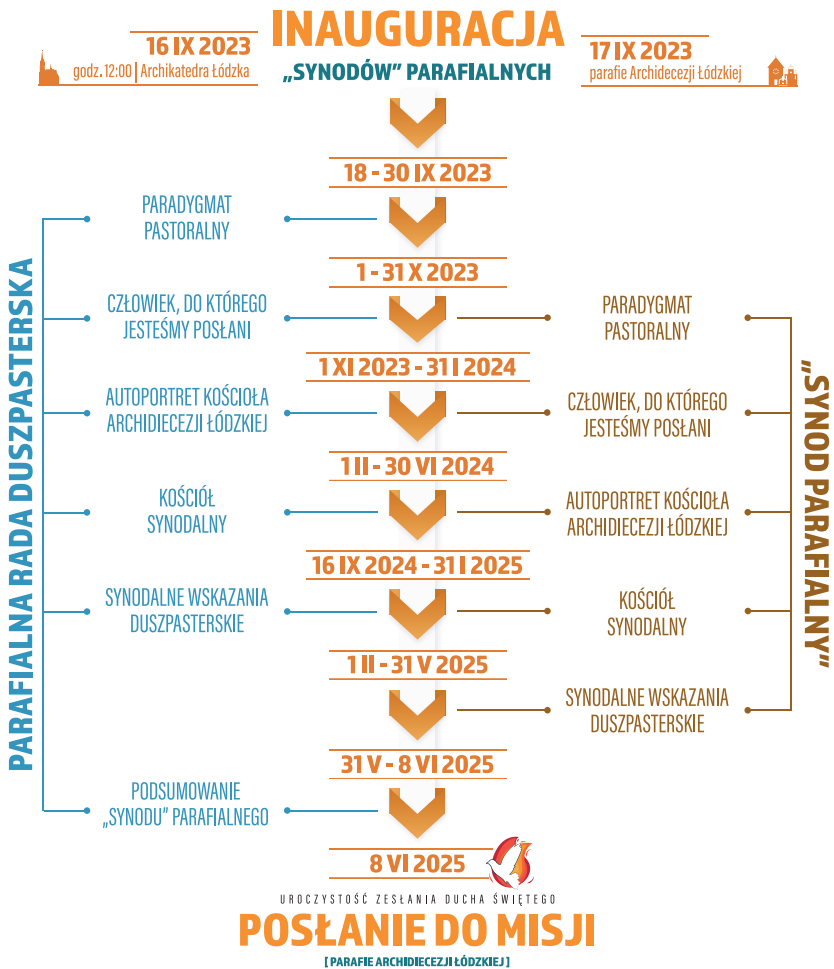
16 IX 2023
godz. 12:00 | Archikatedra Łódzka

INAUGURACJA
„SYNODÓW" PARAFIALNYCH

17 IX 2023
parafie Archidiecezji Łódzkiej

PARAFIALNA RADA DUSZPASTERSKA

18 - 30 IX 2023

PARADYGMAT PASTORALNY

1 - 31 X 2023

CZŁOWIEK, DO KTÓREGO JESTEŚMY POSŁANI

1 XI 2023 - 31 I 2024

AUTOPORTRET KOŚCIOŁA ARCHIDIECEZJI ŁÓDZKIEJ

1 II - 30 VI 2024

KOŚCIÓŁ SYNODALNY

16 IX 2024 - 31 I 2025

SYNODALNE WSKAZANIA DUSZPASTERSKIE

1 II - 31 V 2025

31 V - 8 VI 2025

PODSUMOWANIE „SYNODU" PARAFIALNEGO

8 VI 2025

„SYNOD PARAFIALNY"

PARADYGMAT PASTORALNY

CZŁOWIEK, DO KTÓREGO JESTEŚMY POSŁANI

AUTOPORTRET KOŚCIOŁA ARCHIDIECEZJI ŁÓDZKIEJ

KOŚCIÓŁ SYNODALNY

SYNODALNE WSKAZANIA DUSZPASTERSKIE

UROCZYSTOŚĆ ZESŁANIA DUCHA ŚWIĘTEGO
POSŁANIE DO MISJI
[ PARAFIE ARCHIDIECEZJI ŁÓDZKIEJ ]